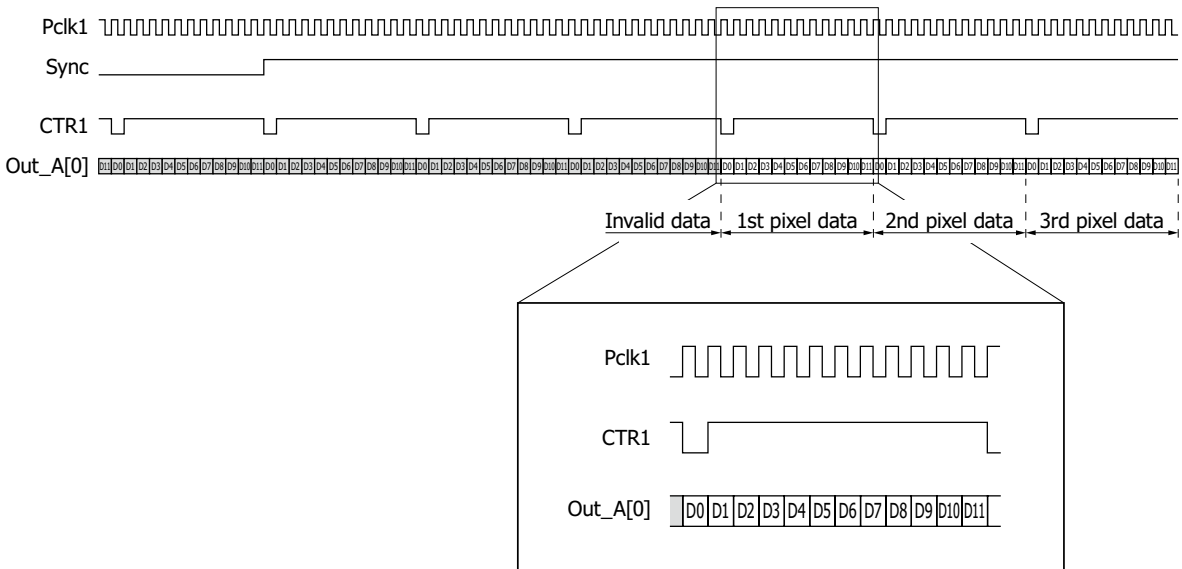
Pclk1

Sync

CTR1

Out_A[0] D11 D0 D1 D2 D3 D4 D5 D6 D7 D8 D9 D10 D11 D0 D1 D2 D3 D4 D5 D6 D7 D8 D9 D10 D11 D0 D1 D2 D3 D4 D5 D6 D7 D8 D9 D10 D11 D0 D1 D2 D3 D4 D5 D6 D7 D8 D9 D10 D11 D0 D1 D2 D3 D4 D5 D6 D7 D8 D9 D10 D11 D0 D1 D2 D3 D4 D5 D6 D7 D8 D9 D10 D11 D0 D1 D2 D3 D4 D5 D6 D7 D8 D9 D10 D11

Invalid data | 1st pixel data | 2nd pixel data | 3rd pixel data

Pclk1

CTR1

Out_A[0] D0 D1 D2 D3 D4 D5 D6 D7 D8 D9 D10 D11